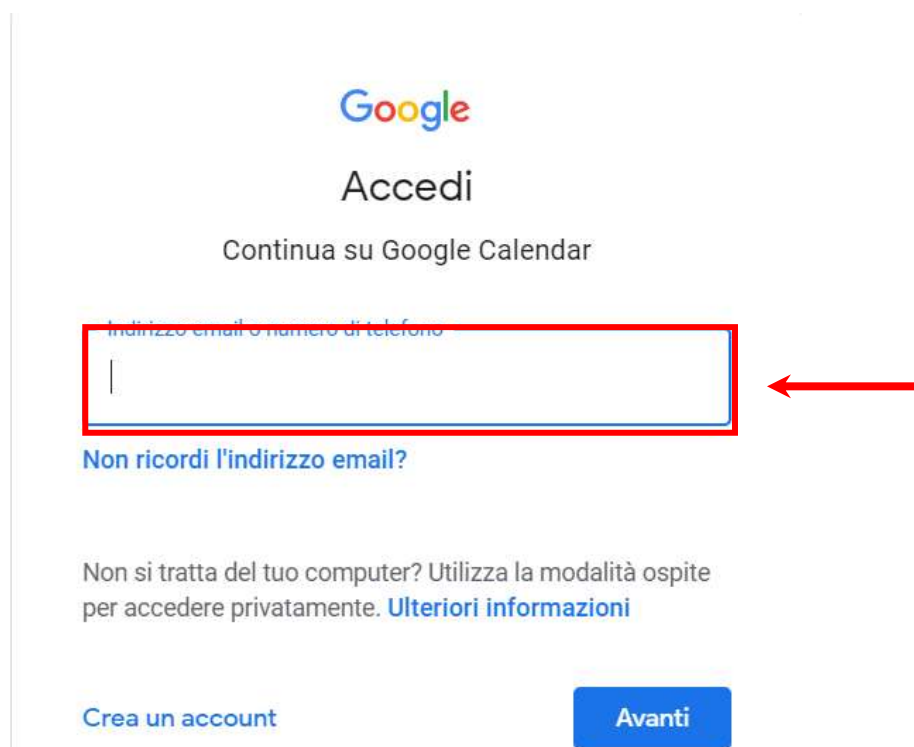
Google

Accedi

Continua su Google Calendar

Indirizzo email o numero di telefono

Non ricordi l'indirizzo email?

Non si tratta del tuo computer? Utilizza la modalità ospite per accedere privatamente. Ulteriori informazioni

Crea un account

Avanti